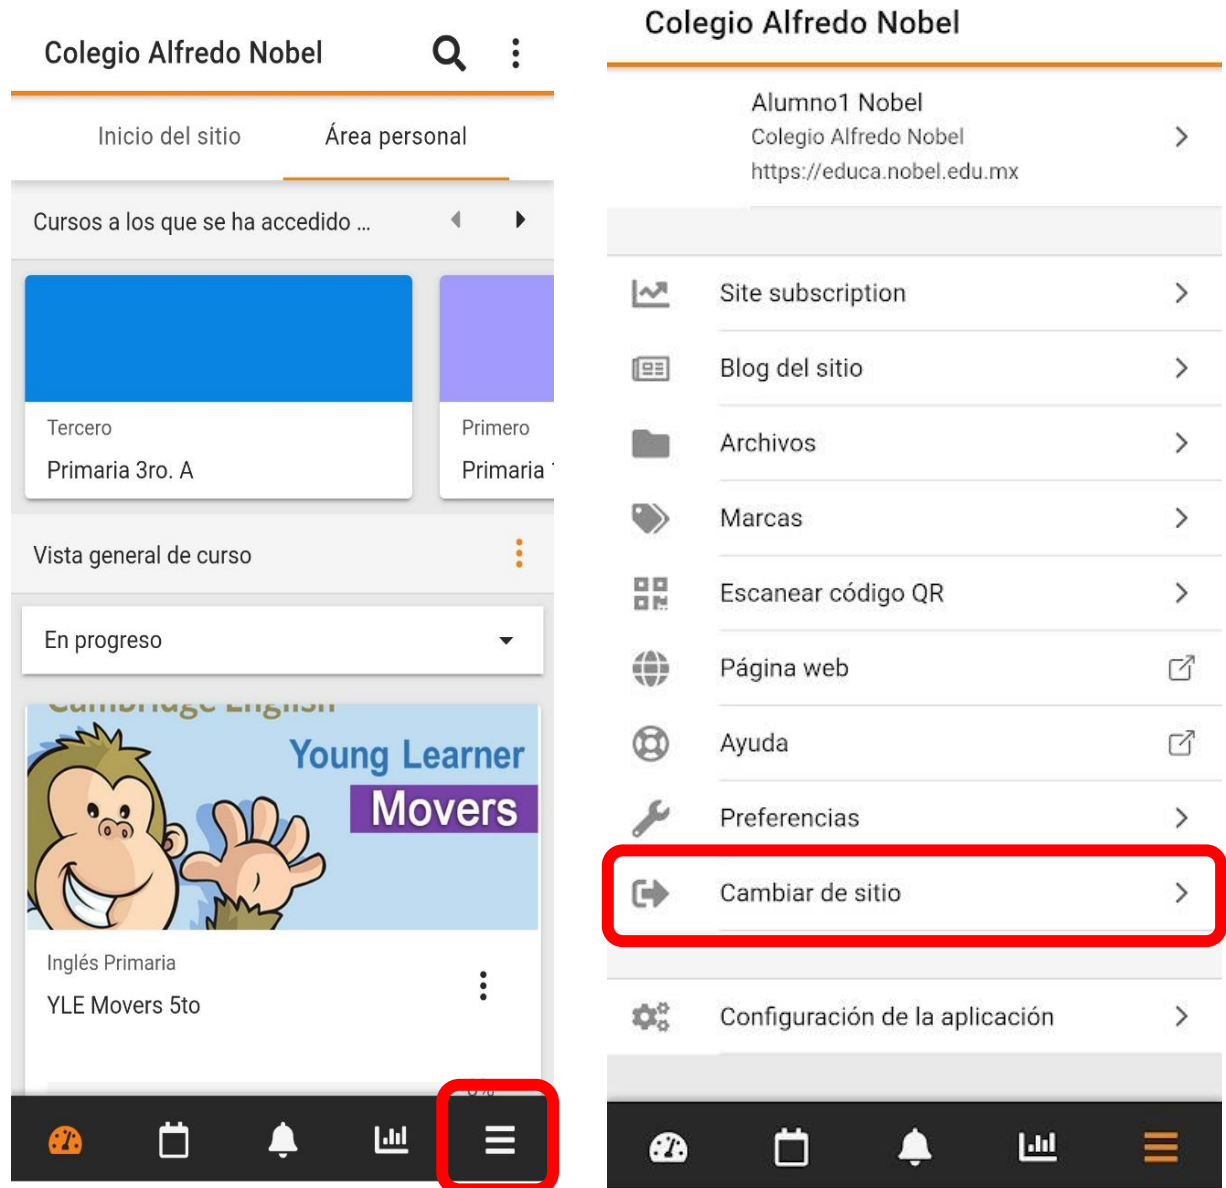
Colegio Alfredo Nobel

Inicio del sitio

Área personal

Cursos a los que se ha accedido ...

Tercero

Primaria 3ro. A

Primero

Primaria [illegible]

Vista general de curso

En progreso

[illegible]

Young Learner

Movers

Inglés Primaria

YLE Movers 5to

Colegio Alfredo Nobel

Alumno1 Nobel

Colegio Alfredo Nobel

https://educa.nobel.edu.mx

Site subscription

Blog del sitio

Archivos

Marcas

Escanear código QR

Página web

Ayuda

Preferencias

Cambiar de sitio

Configuración de la aplicación